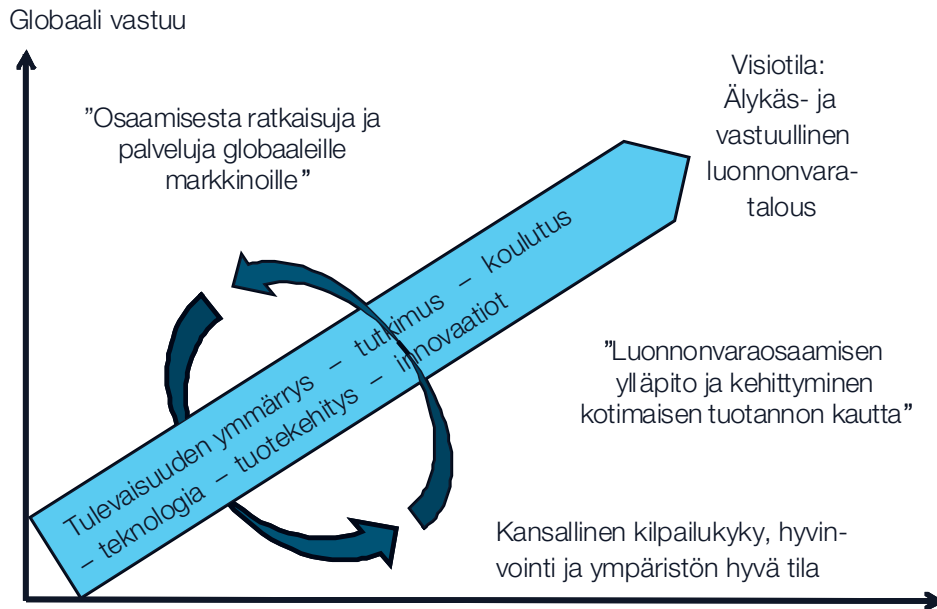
Globaali vastuu

”Osaamisesta ratkaisuja ja palveluja globaaleille markkinoille”

Visiotila: Älykäs- ja vastuullinen luonnonvaratalous

Tulevaisuuden ymmärrys – tutkimus – koulutus – teknologia – tuotekehitys – innovaatiot

”Luonnonvaraosaamisen ylläpito ja kehittyminen kotimaisen tuotannon kautta”

Kansallinen kilpailukyky, hyvinvointi ja ympäristön hyvä tila